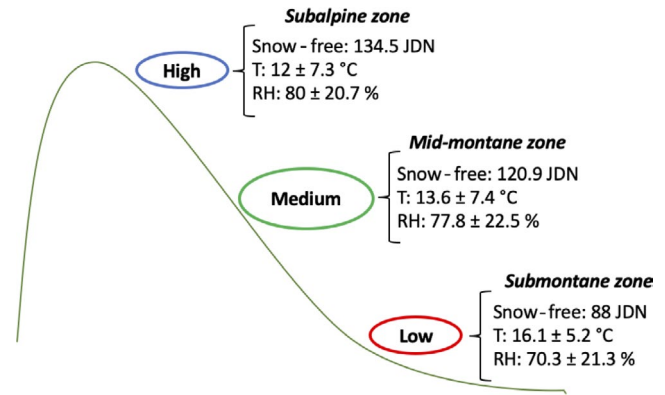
High

Subalpine zone
Snow - free: 134.5 JDN
T: 12 ± 7.3 °C
RH: 80 ± 20.7 %

Medium

Mid-montane zone
Snow - free: 120.9 JDN
T: 13.6 ± 7.4 °C
RH: 77.8 ± 22.5 %

Low

Submontane zone
Snow-free: 88 JDN
T: 16.1 ± 5.2 °C
RH: 70.3 ± 21.3 %